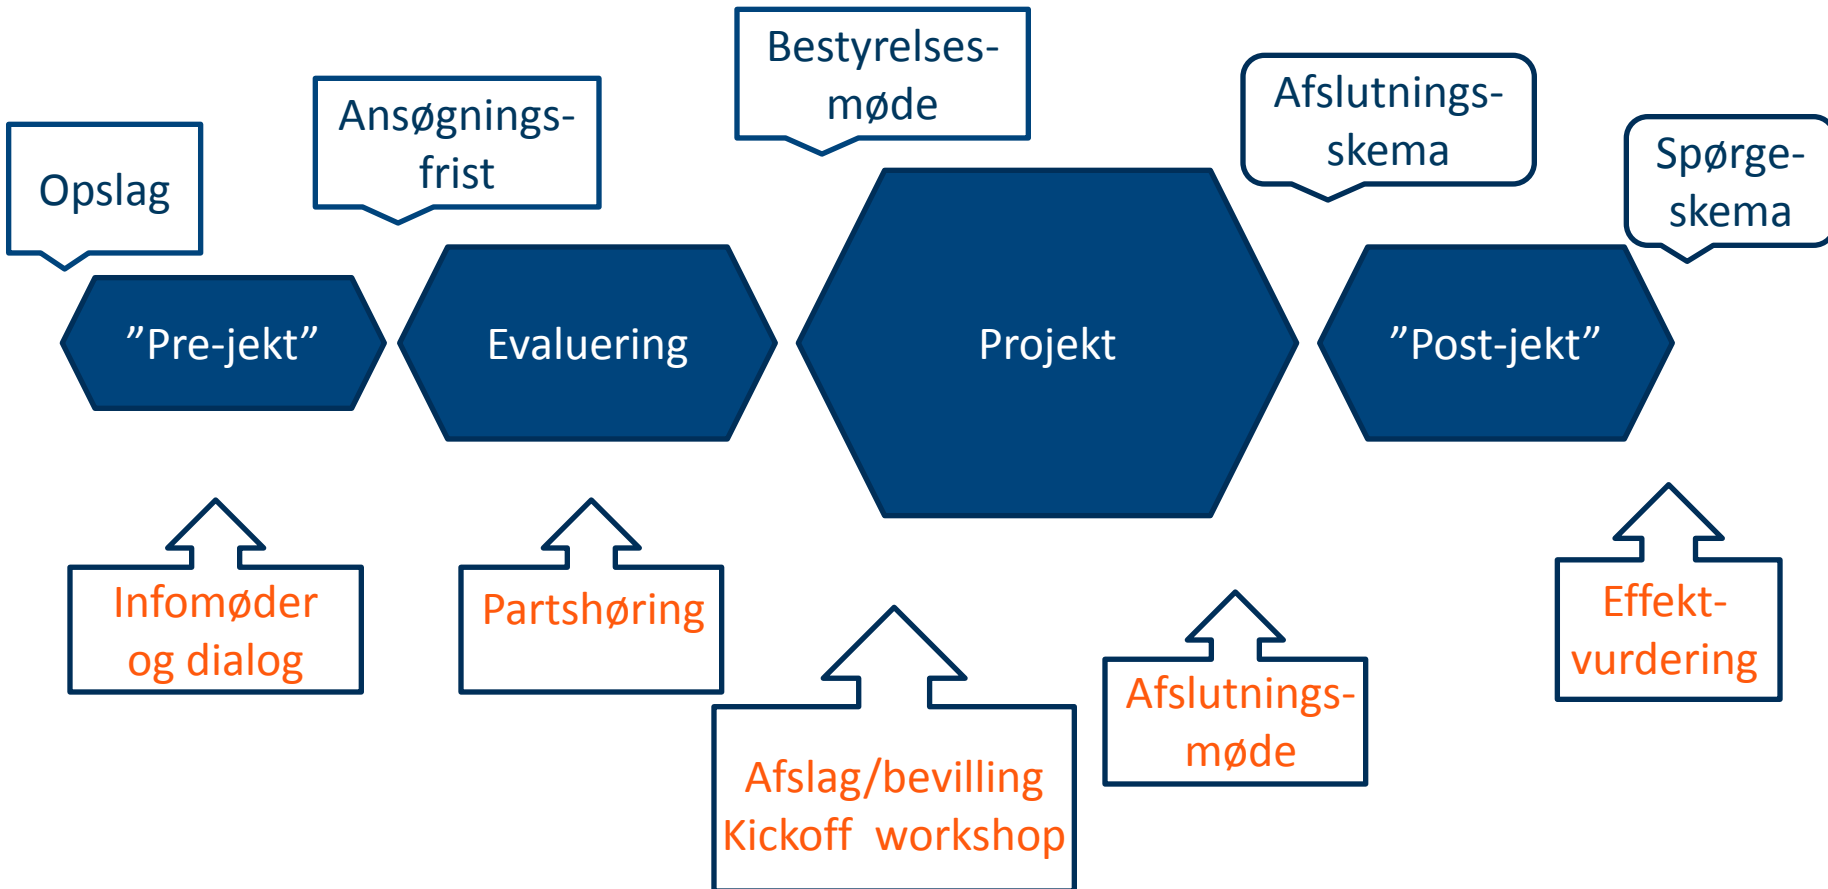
Opslag

Ansøgnings-frist

Bestyrelses-møde

Afslutnings-skema

Spørge-skema

”Pre-jekt”

Evaluering

Projekt

”Post-jekt”

Infomøder og dialog

Partshøring

Afslag/bevilling Kickoff workshop

Afslutnings-møde

Effekt-vurdering